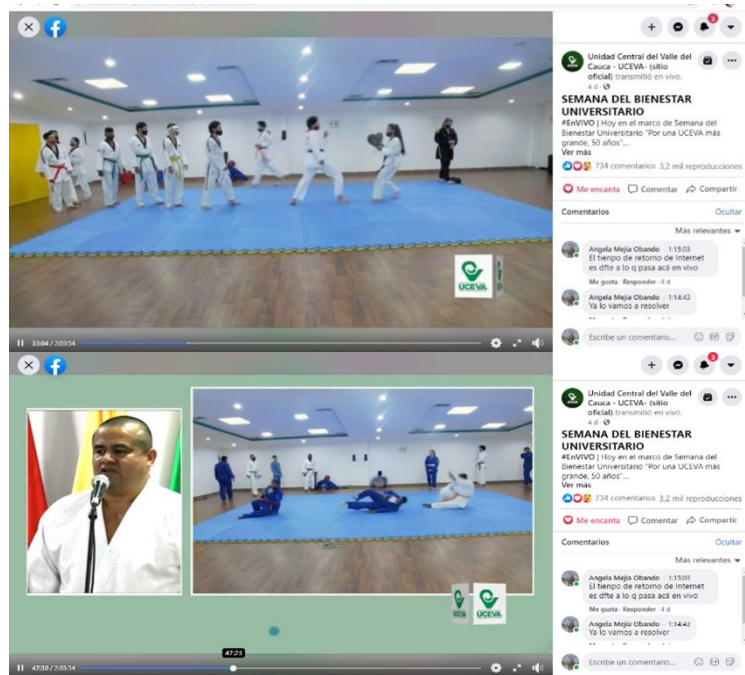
UCEVA

33:04 / 2:03:54

Unidad Central del Valle del Cauca - UCEVA- (sitio oficial) transmitió en vivo.
4 d ·

SEMANA DEL BIENESTAR UNIVERSITARIO

#EnVIVO | Hoy en el marco de Semana del Bienestar Universitario "Por una UCEVA más grande, 50 años"...
Ver más

734 comentarios 3,2 mil reproducciones

Me encanta Comentar Compartir

Comentarios Ocultar

Más relevantes

Angela Mejía Obando 1:15:03
El tiempo de retorno de Internet es dfte a lo q pasa acá en vivo
Me gusta · Responder · 4 d

Angela Mejía Obando 1:14:42
Ya lo vamos a resolver

Escribe un comentario...

UCEVA

UCEVA

47:23

47:30 / 2:03:54

Unidad Central del Valle del Cauca - UCEVA- (sitio oficial) transmitió en vivo.
4 d ·

SEMANA DEL BIENESTAR UNIVERSITARIO

#EnVIVO | Hoy en el marco de Semana del Bienestar Universitario "Por una UCEVA más grande, 50 años"...
Ver más

734 comentarios 3,2 mil reproducciones

Me encanta Comentar Compartir

Comentarios Ocultar

Más relevantes

Angela Mejía Obando 1:15:03
El tiempo de retorno de Internet es dfte a lo q pasa acá en vivo
Me gusta · Responder · 4 d

Angela Mejía Obando 1:14:42
Ya lo vamos a resolver

Escribe un comentario...